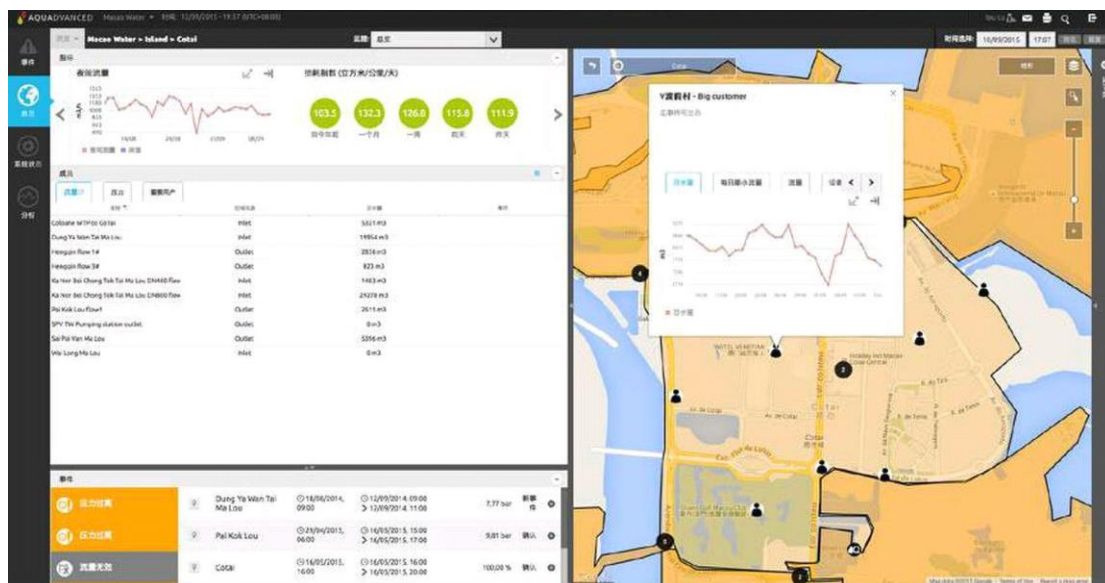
AQUADVANCED Macao Water 12/09/2015 - 19:37

事件

Macao Water > Island > Cotai

指示

夜间流量

103.5 132.3 126.8 115.8 111.9

Y濠莊村 - Big customer

Colbaite WTP00 G0Tai | Inlet | 5321 m3
Dung Ya Wan Tai Ma Lou | Inlet | 19954 m3
Hengqin flow 14 | Outlet | 2836 m3
Hengqin flow 34 | Outlet | 823 m3
Ka Hor Boi Chong Tok Tai Ma Lou DN400 flow | Inlet | 1463 m3
Ka Hor Boi Chong Tok Tai Ma Lou DN800 flow | Inlet | 29278 m3
Pai Kok Lou flow1 | Outlet | 2611 m3
SPV TW Pumping station outlet | Outlet | 0 m3
Sai Pai Van Ma Lou | Outlet | 5356 m3
Wai Long Ma Lou | Inlet | 0 m3

Dung Ya Wan Tai Ma Lou | 18/06/2014, 09:00 | 12/09/2014 09:00 > 12/09/2014 11:00 | 7,77 bar
Pai Kok Lou | 29/04/2015, 06:00 | 16/05/2015 15:00 > 16/05/2015 17:00 | 9,81 bar
Cotai | 16/05/2015, 16:00 | 16/05/2015 16:00 > 16/05/2015 20:00 | 100,00 %

10/09/2015 17:07